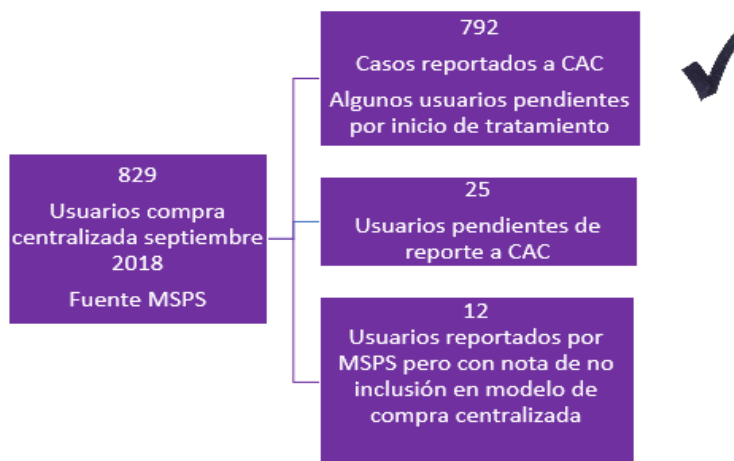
829

Usuarios compra centralizada septiembre 2018

Fuente MSPS

792

Casos reportados a CAC

Algunos usuarios pendientes por inicio de tratamiento

25

Usuarios pendientes de reporte a CAC

12

Usuarios reportados por MSPS pero con nota de no inclusión en modelo de compra centralizada